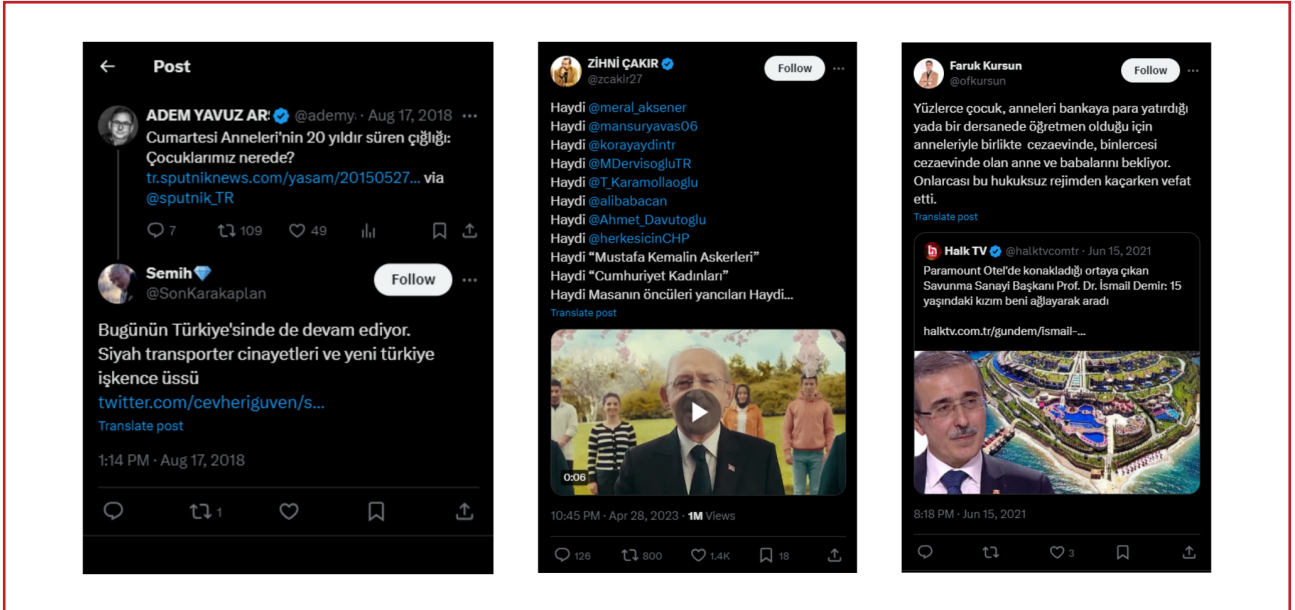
Post

ADEM YAVUZ AR @ademy · Aug 17, 2018
Cumartesi Anneleri'nin 20 yıldır süren çığlığı: Çocuklarımız nerede? tr.sputniknews.com/yasam/20150527... via @sputnik_TR

7 109 49

Semih💎
@SonKarakaplan
Follow

Bugünün Türkiye'sinde de devam ediyor. Siyah transporter cinayetleri ve yeni türkiye işkence üssü twitter.com/cevheriguven/s...
Translate post

1:14 PM · Aug 17, 2018

1

ZİHNİ ÇAKIR
@zcakir27
Follow

Haydi @meral_aksener
Haydi @mansuryavas06
Haydi @korayaydintr
Haydi @MDervisogluTR
Haydi @T_Karamollaoglu
Haydi @alibabacan
Haydi @Ahmet_Davutoglu
Haydi @herkesicinCHP
Haydi "Mustafa Kemalin Askerleri"
Haydi "Cumhuriyet Kadınları"
Haydi Masanın öncüleri yancıları Haydi...
Translate post

0:06

10:45 PM · Apr 28, 2023 · 1M Views

126 800 1.4K 18

Faruk Kursun
@ofkursun
Follow

Yüzlerce çocuk, anneleri bankaya para yatırdığı yada bir dersanede öğretmen olduğu için anneleriyle birlikte cezaevinde, binlercesi cezaevinde olan anne ve babalarını bekliyor. Onlarcası bu hukuksuz rejimden kaçarken vefat etti.
Translate post

Halk TV @halktvcomtr · Jun 15, 2021
Paramount Otel'de konakladığı ortaya çıkan Savunma Sanayi Başkanı Prof. Dr. İsmail Demir: 15 yaşındaki kızım beni ağlayarak aradı

halktv.com.tr/gundem/ismail-...

8:18 PM · Jun 15, 2021

3